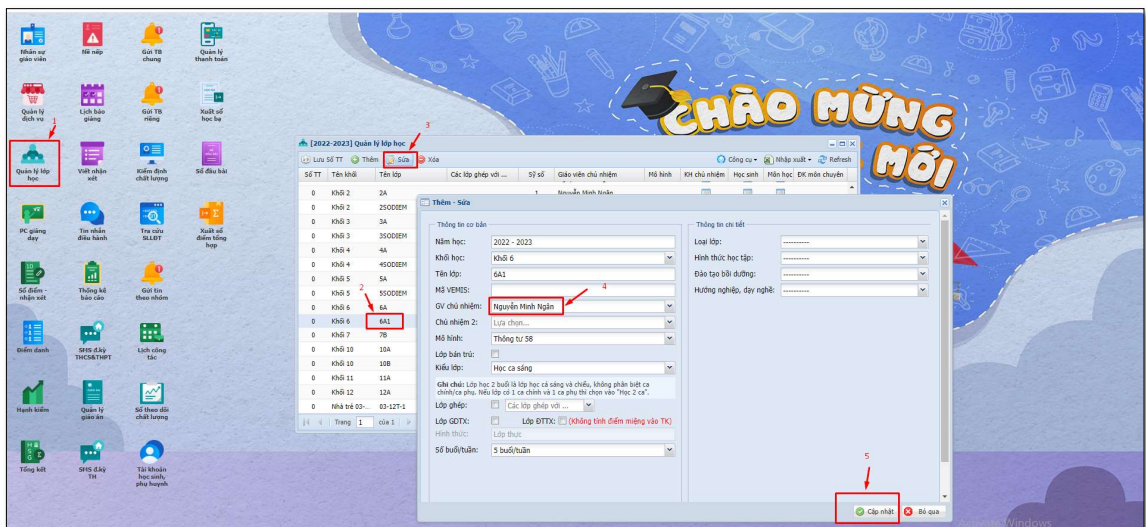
Nhân sự giáo viên
Nề nếp
Gửi TB chung
Quản lý thanh toán
Quản lý dịch vụ
Lịch báo giảng
Gửi TB riêng
Xuất sổ học bạ
1
Quản lý lớp học
Viết nhận xét
Kiểm định chất lượng
Sổ đầu bài
PC giảng dạy
Tin nhắn điều hành
Tra cứu SLLĐT
Xuất sổ điểm tổng hợp
Sổ điểm - nhận xét
Thống kê báo cáo
Gửi tin theo nhóm
Điểm danh
SMS Đ.ký THCS&THPT
Lịch công tác
Hạnh kiểm
Quản lý giáo án
Sổ theo dõi chất lượng
Tổng kết
SMS Đ.ký TH
Tài khoản học sinh, phụ huynh

CHÀO MỪNG
MỚI

[2022-2023] Quản lý lớp học
3
Lưu Số TT | Thêm | Sửa | Xóa
Công cụ | Nhập xuất | Refresh

| Số TT | Tên khối | Tên lớp | Các lớp ghép với ... | Sĩ số | Giáo viên chủ nhiệm | Mô hình | KH chủ nhiệm | Học sinh | Môn học | ĐK môn chuyên |
|---|---|---|---|---|---|---|---|---|---|---|
| 0 | Khối 2 | 2A | | 1 | Nguyễn Minh Ngân | | | | | |
| 0 | Khối 2 | 2SODIEM | | | | | | | | |
| 0 | Khối 3 | 3A | | | | | | | | |
| 0 | Khối 3 | 3SODIEM | | | | | | | | |
| 0 | Khối 4 | 4A | | | | | | | | |
| 0 | Khối 4 | 4SODIEM | | | | | | | | |
| 0 | Khối 5 | 5A | | | | | | | | |
| 0 | Khối 5 | 5SODIEM | | | | | | | | |
| 0 | Khối 6 | 6A | | | | | | | | |
| 0 | Khối 6 | 6A1 | | | | | | | | |
| 0 | Khối 7 | 7B | | | | | | | | |
| 0 | Khối 10 | 10A | | | | | | | | |
| 0 | Khối 10 | 10B | | | | | | | | |
| 0 | Khối 11 | 11A | | | | | | | | |
| 0 | Khối 12 | 12A | | | | | | | | |
| 0 | Nhà trẻ 03-... | 03-12T-1 | | | | | | | | |

2
Trang 1 của 1

Thêm - Sửa
Thông tin cơ bản
Năm học: 2022 - 2023
Khối học: Khối 6
Tên lớp: 6A1
Mã VEMIS:
GV chủ nhiệm: Nguyễn Minh Ngân
4
Chủ nhiệm 2: Lựa chọn...
Mô hình: Thông tư 58
Lớp bán trú:
Kiểu lớp: Học ca sáng
Ghi chú: Lớp học 2 buổi là lớp học cả sáng và chiều, không phân biệt ca chính/ca phụ. Nếu lớp có 1 ca chính và 1 ca phụ thì chọn vào "Học 2 ca".
Lớp ghép: Các lớp ghép với ...
Lớp GDTX: Lớp ĐTTX: (Không tính điểm miệng vào TK)
Hình thức: Lớp thực
Số buổi/tuần: 5 buổi/tuần

Thông tin chi tiết
Loại lớp: -----------
Hình thức học tập: -----------
Đào tạo bồi dưỡng: -----------
Hướng nghiệp, dạy nghề: -----------

5
Cập nhật | Bỏ qua
Windows